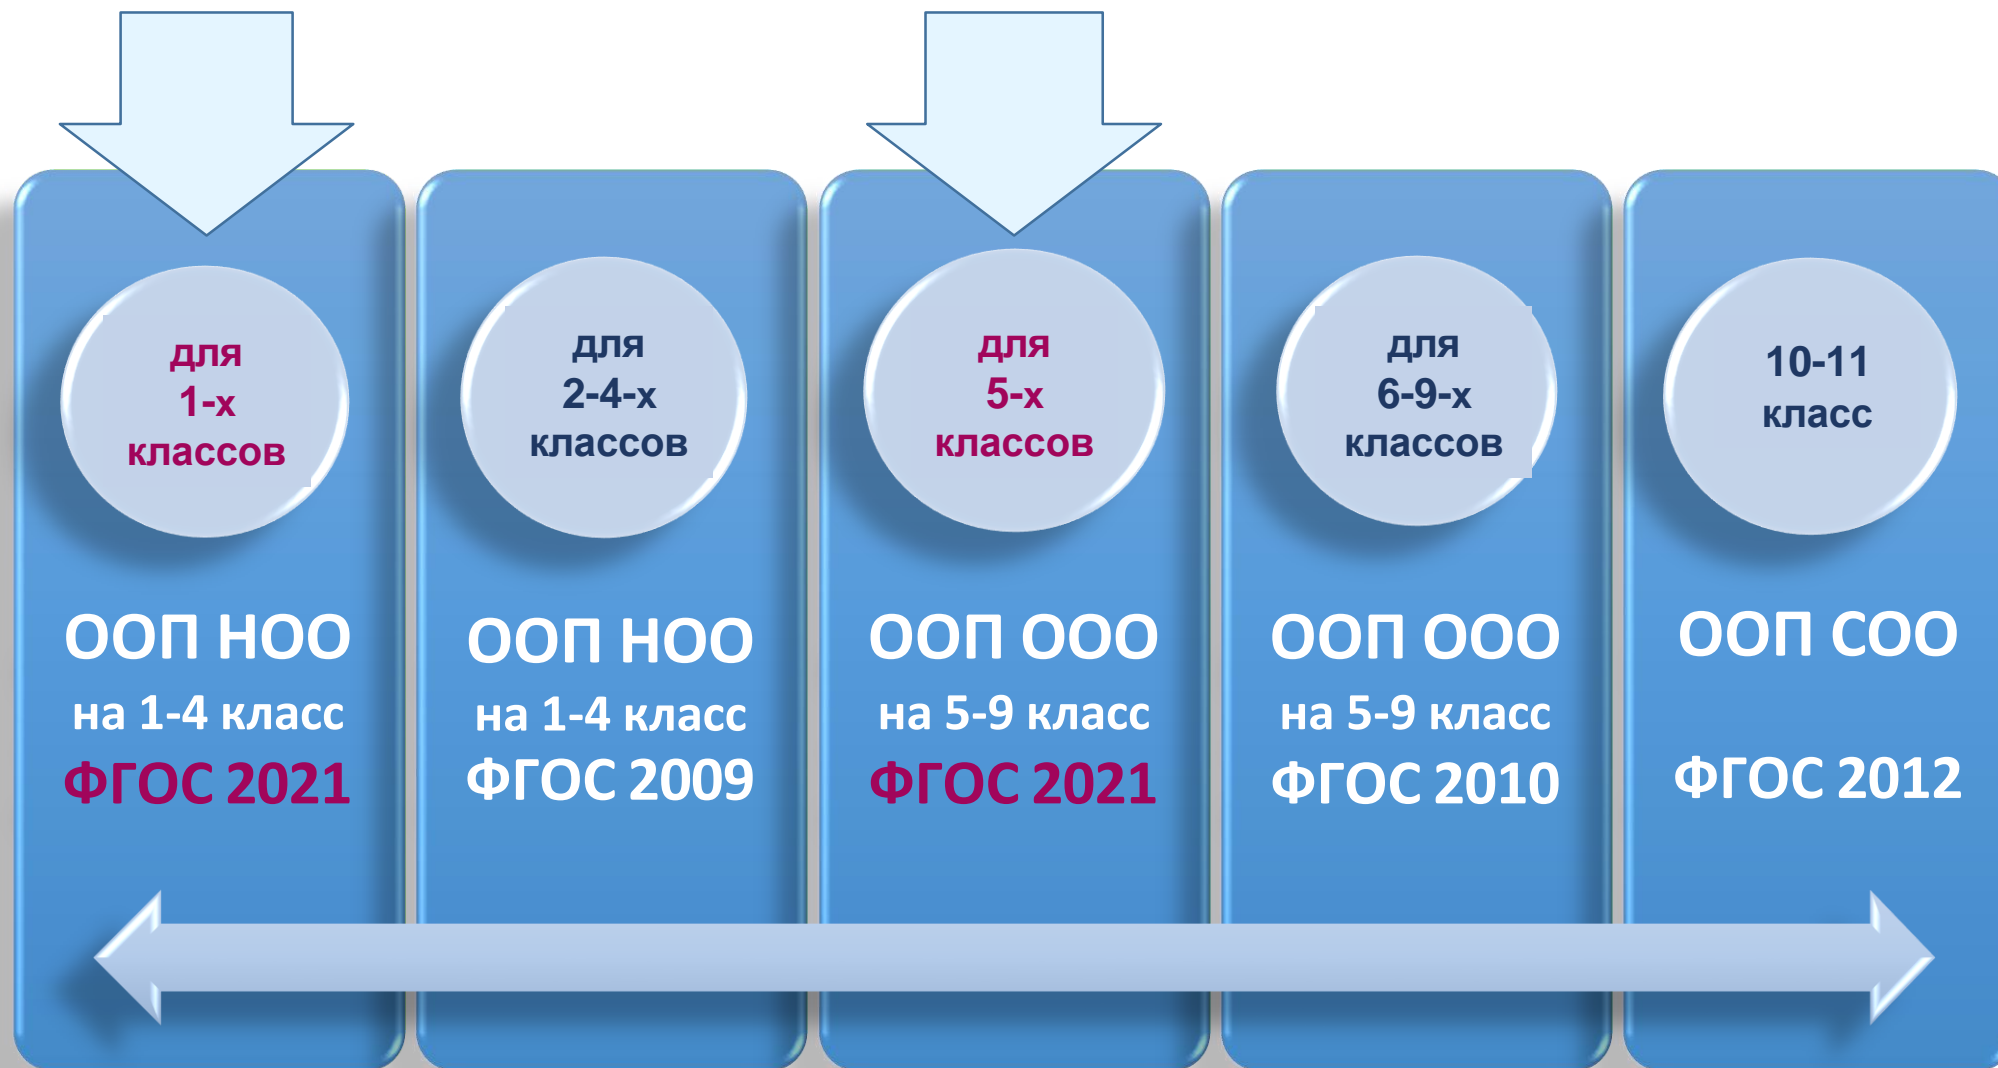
для
1-х
классов

ООП НОО
на 1-4 класс
ФГОС 2021

для
2-4-х
классов

ООП НОО
на 1-4 класс
ФГОС 2009

для
5-х
классов

ООП ООО
на 5-9 класс
ФГОС 2021

для
6-9-х
классов

ООП ООО
на 5-9 класс
ФГОС 2010

10-11
класс

ООП СОО

ФГОС 2012